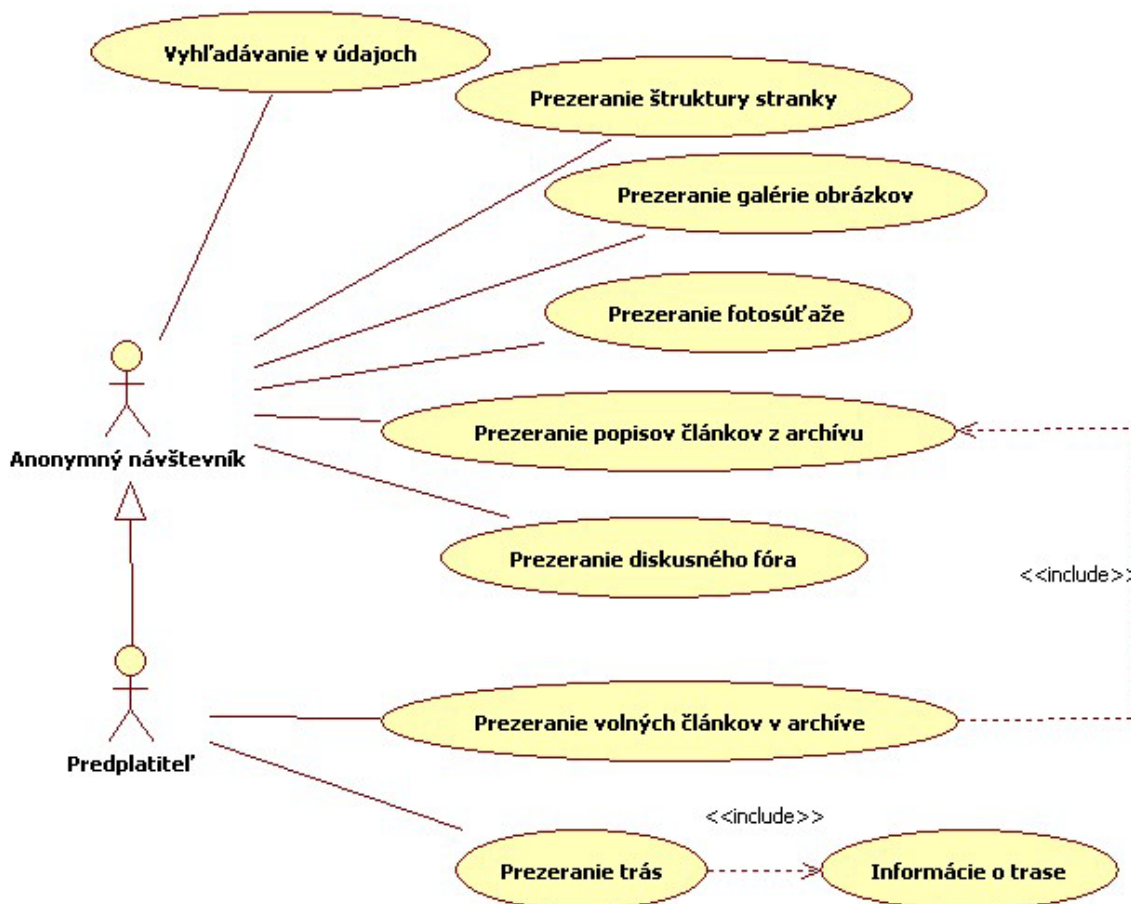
Vyhľadávanie v údajoch

Prezeranie štruktury stranky

Prezeranie galérie obrázkov

Prezeranie fotosúťaže

Anonymný návštevník

Prezeranie popisov článkov z archívu

Prezeranie diskusného fóra

<<include>>

Predplatiteľ

Prezeranie volných článkov v archíve

<<include>>

Prezeranie trás

Informácie o trase